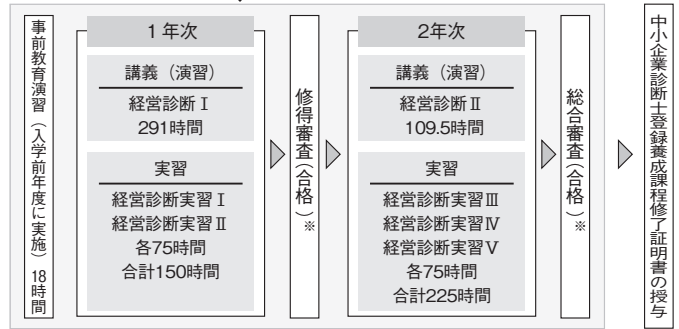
事前教育演習（入学前年度に実施）18時間

1年次

講義（演習）
経営診断Ⅰ
291時間

実習
経営診断実習Ⅰ
経営診断実習Ⅱ
各75時間
合計150時間

修得審査（合格）※

2年次

講義（演習）
経営診断Ⅱ
109.5時間

実習
経営診断実習Ⅲ
経営診断実習Ⅳ
経営診断実習Ⅴ
各75時間
合計225時間

総合審査（合格）※

中小企業診断士登録養成課程修了証明書の授与